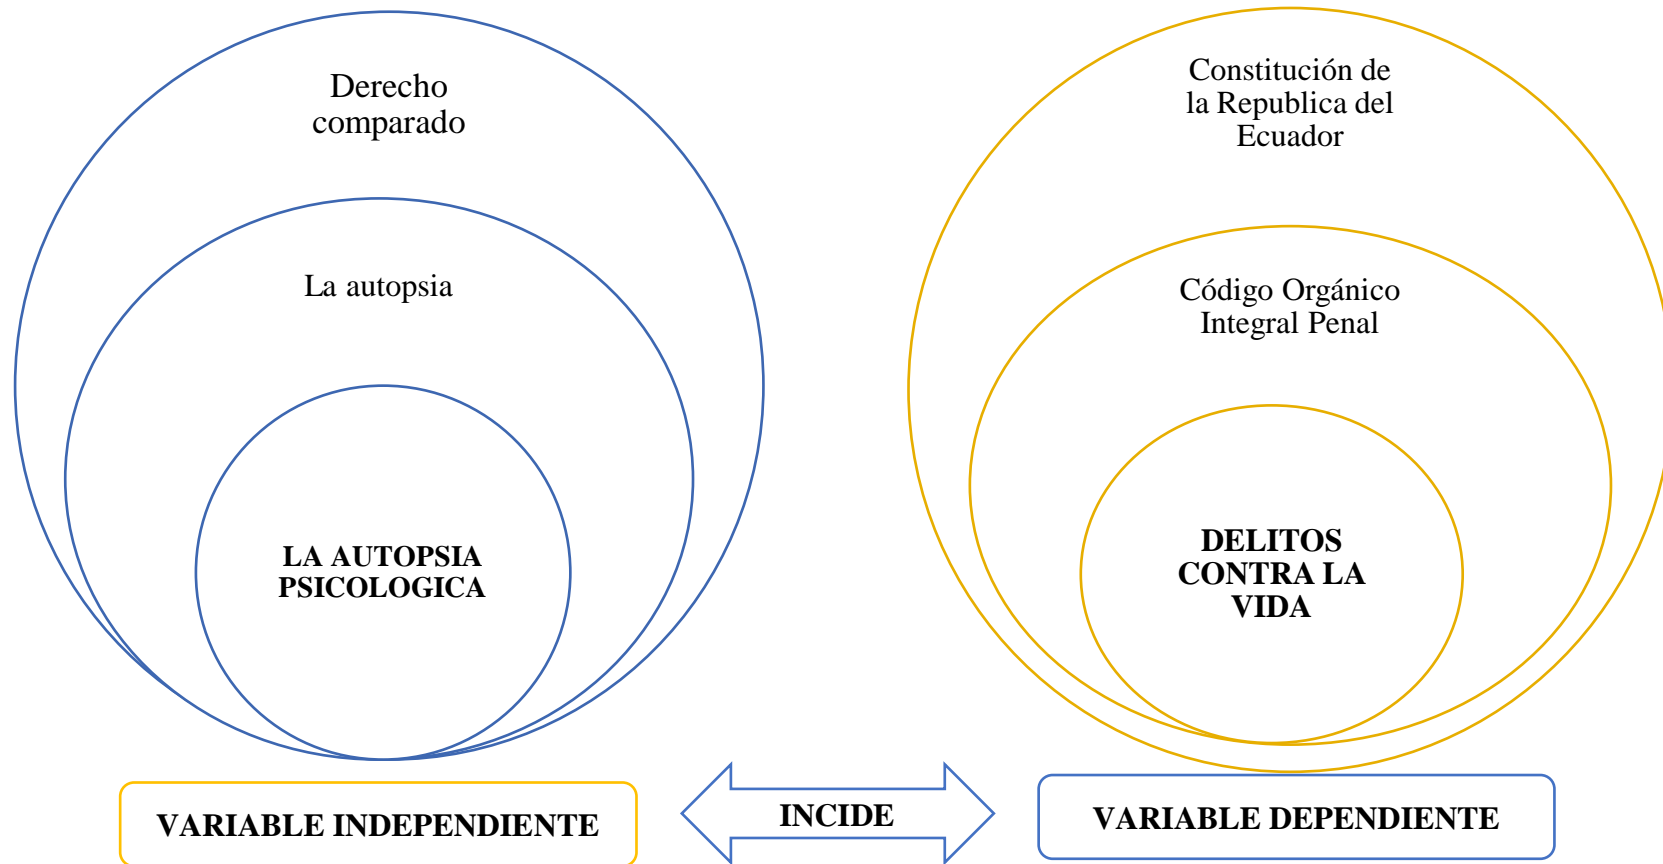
Derecho comparado

La autopsia

LA AUTOPSIA PSICOLOGICA

Constitución de la Republica del Ecuador

Código Orgánico Integral Penal

DELITOS CONTRA LA VIDA

VARIABLE INDEPENDIENTE

INCIDE

VARIABLE DEPENDIENTE